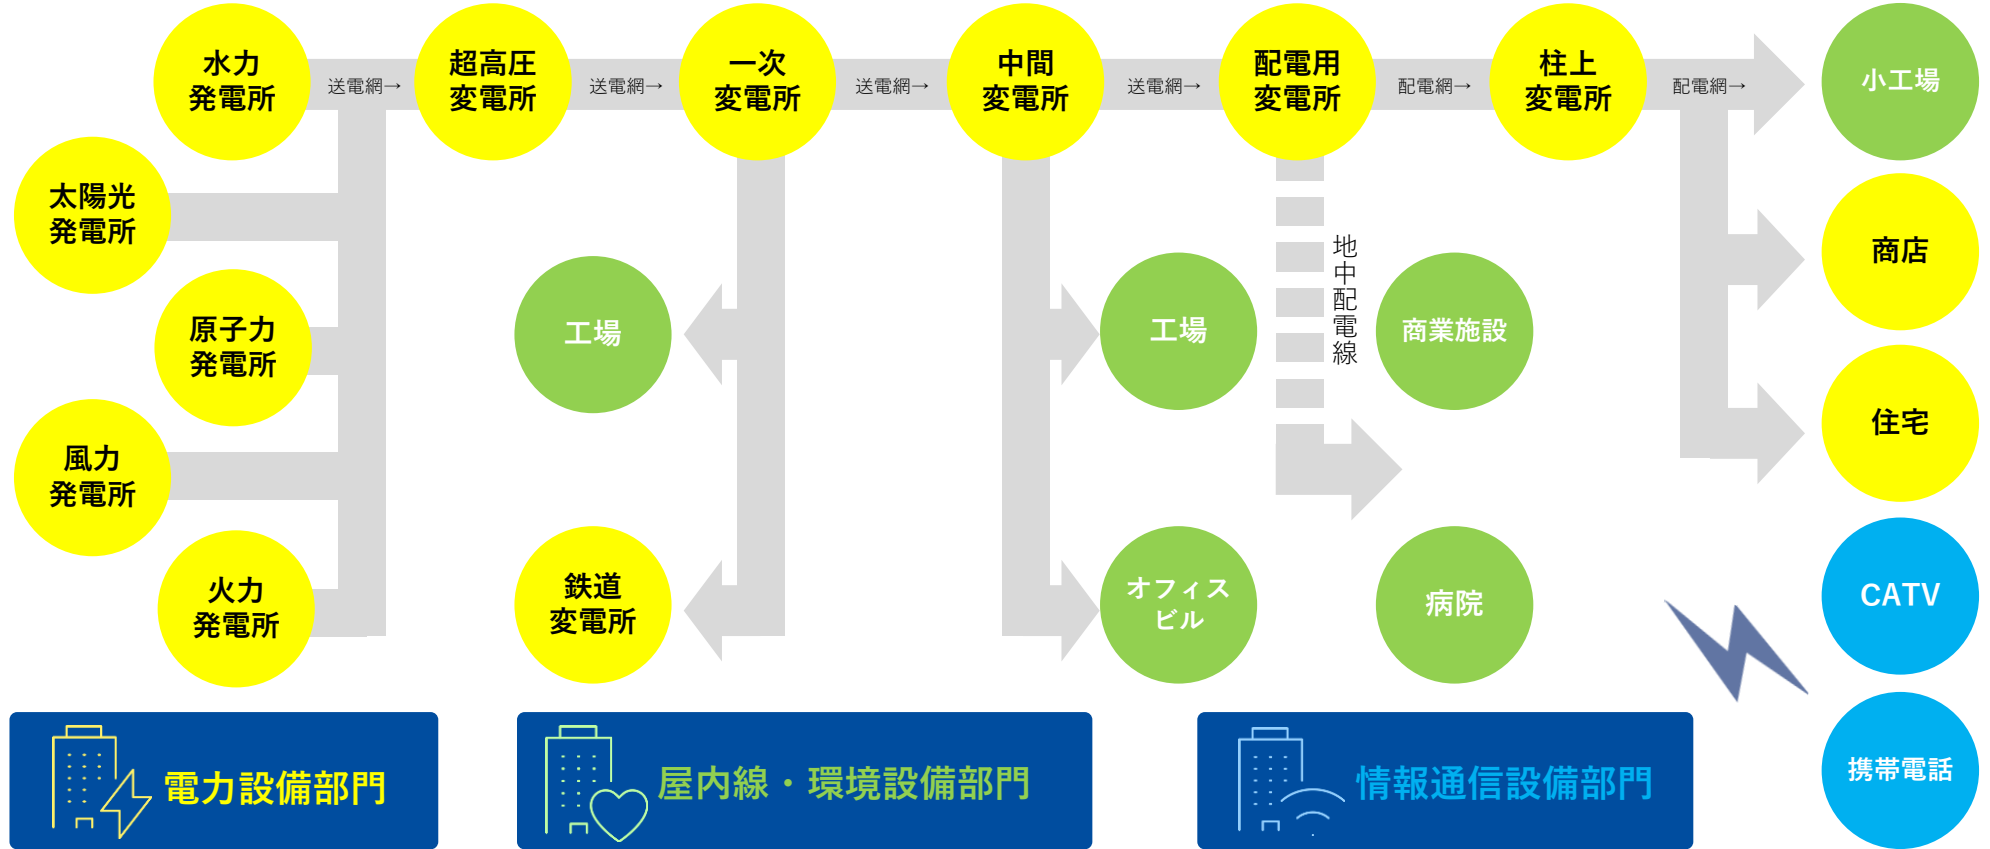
水力
発電所

送電網→

超高圧
変電所

送電網→

一次
変電所

送電網→

中間
変電所

送電網→

配電用
変電所

配電網→

柱上
変電所

配電網→

小工場

太陽光
発電所

原子力
発電所

風力
発電所

火力
発電所

工場

鉄道
変電所

工場

オフィス
ビル

地中配電線

商業施設

病院

商店

住宅

CATV

携帯電話

電力設備部門

屋内線・環境設備部門

情報通信設備部門